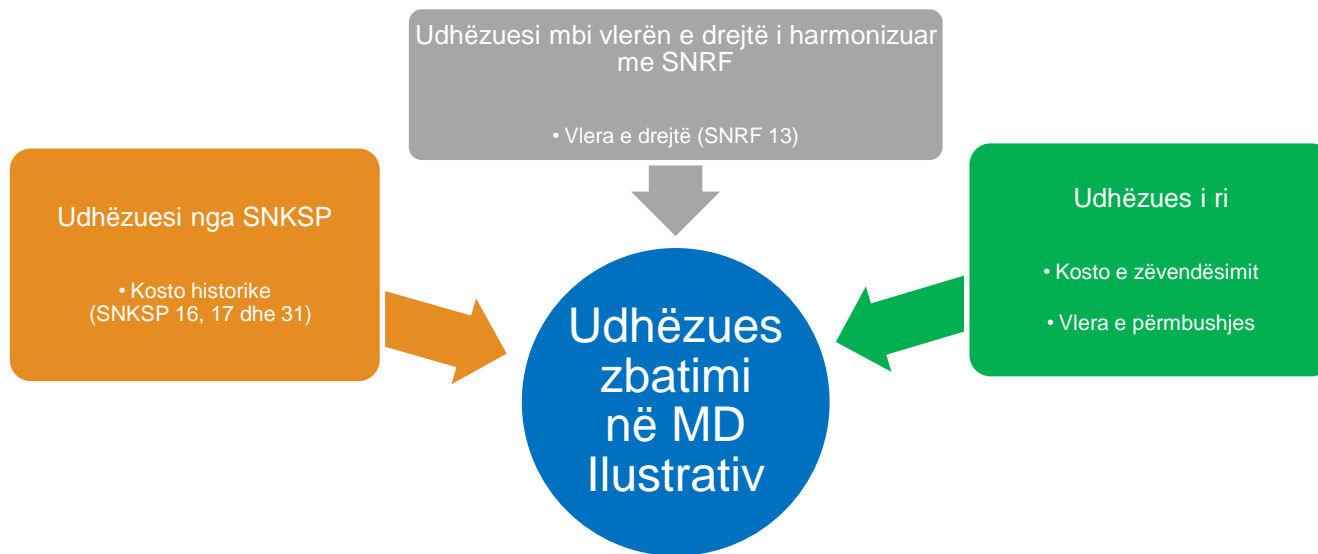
Udhëzuesi mbi vlerën e drejtë i harmonizuar me SNRF

• Vlera e drejtë (SNRF 13)

Udhëzuesi nga SNKSP

• Kosto historike (SNKSP 16, 17 dhe 31)

Udhëzues i ri

• Kosto e zëvendësimit

• Vlera e përmbushjes

Udhëzues zbatimi në MD Ilustrativ